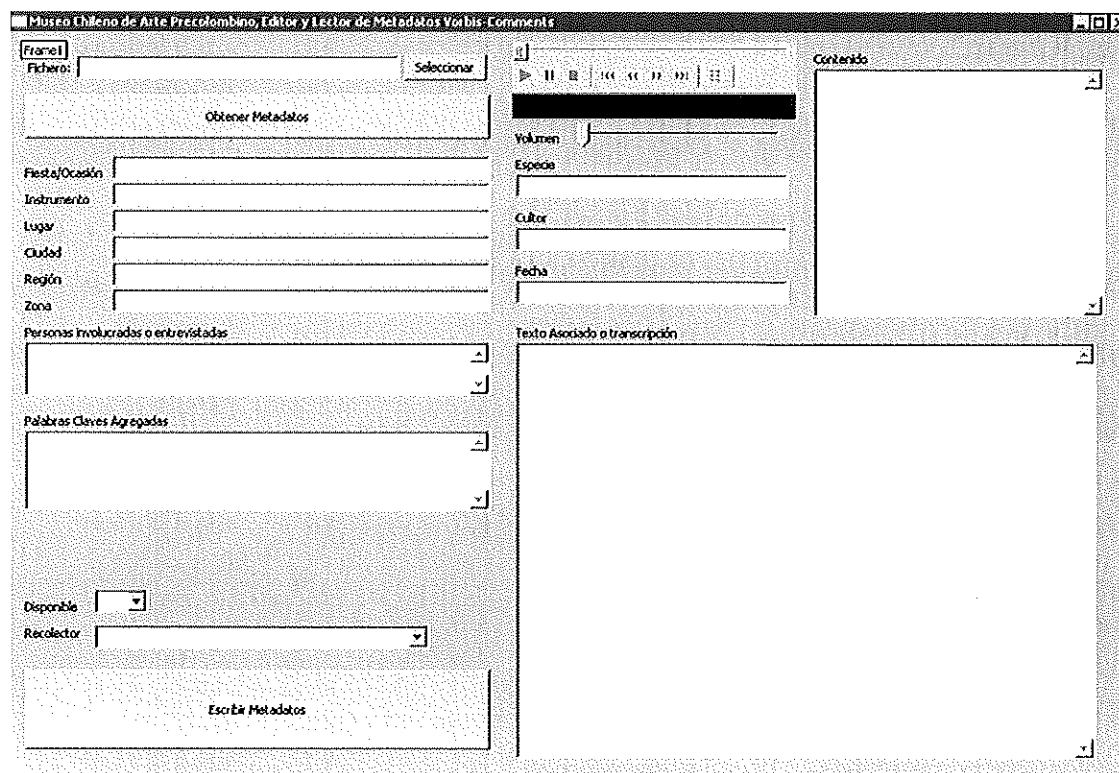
Museo Chileno de Arte Precolombino, Editor y Lector de Metadatos Vorbis-Comments

Frame1
Fichero:
Seleccionar

Obtener Metadatos

Fiesta/Ocasión
Instrumento
Lugar
Ciudad
Región
Zona

Personas involucradas o entrevistadas

Palabras Claves Agregadas

Disponible
Recolector

Escribir Metadatos

Volumen
Especie
Cultor
Fecha

Contenido

Texto Asociado o transcripción